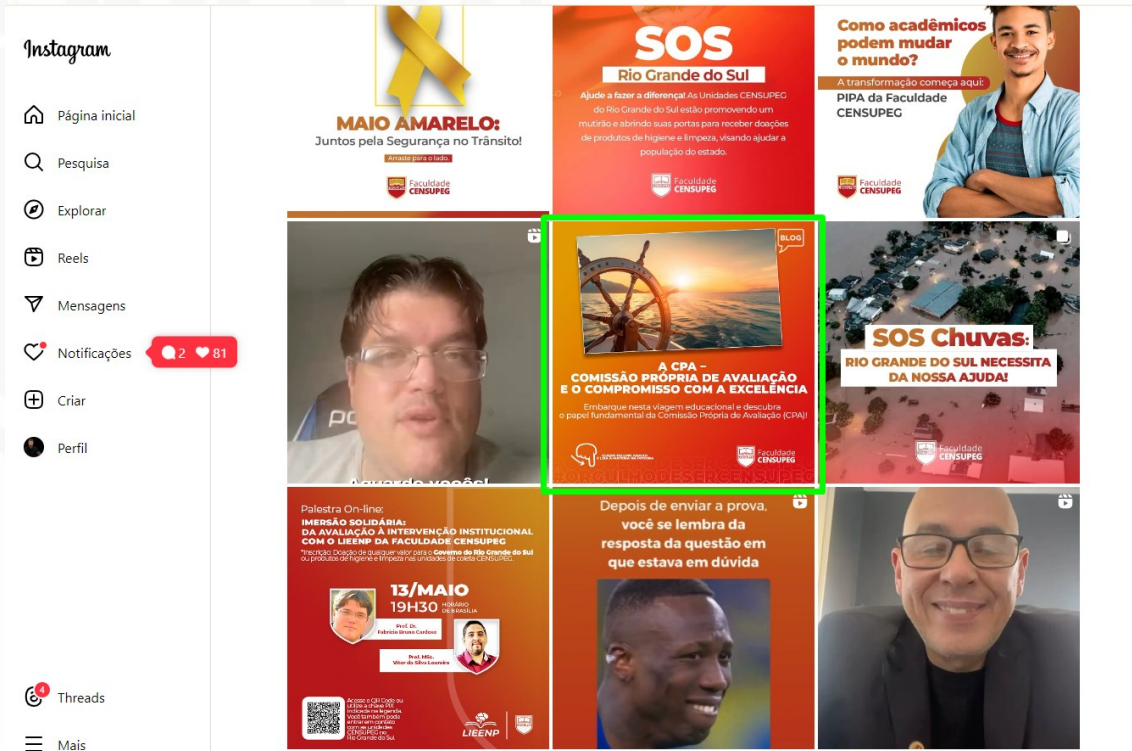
Instagram

Página inicial

Pesquisa

Explorar

Reels

Mensagens

Notificações

2 81

Criar

Perfil

4
Threads

Mais

MAIO AMARELO:
Juntos pela Segurança no Trânsito!

Arraste para o lado.

Faculdade CENSUPEG

SOS
Rio Grande do Sul

Ajude a fazer a diferença! As Unidades CENSUPEG do Rio Grande do Sul estão promovendo um mutirão e abrindo suas portas para receber doações de produtos de higiene e limpeza, visando ajudar a população do estado.

Faculdade CENSUPEG

Como acadêmicos podem mudar o mundo?

A transformação começa aqui:
PIPA da Faculdade CENSUPEG

Faculdade CENSUPEG

Aguardo vocês!

BLOG

A CPA – COMISSÃO PRÓPRIA DE AVALIAÇÃO E O COMPROMISSO COM A EXCELÊNCIA

Embarque nesta viagem educacional e descubra o papel fundamental da Comissão Própria de Avaliação (CPA)!

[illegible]

Faculdade CENSUPEG

#ORGULHODESERCENSUPEG

SOS Chuvas:
RIO GRANDE DO SUL NECESSITA DA NOSSA AJUDA!

Faculdade CENSUPEG

Palestra On-line:
IMERSÃO SOLIDÁRIA:
DA AVALIAÇÃO À INTERVENÇÃO INSTITUCIONAL COM O LIEENP DA FACULDADE CENSUPEG

*Inscrição: Doação de qualquer valor para o Governo do Rio Grande do Sul ou produtos de higiene e limpeza nas unidades de coleta CENSUPEG.

13/MAIO
19H30 HORÁRIO DE BRASÍLIA

Prof. Dr. Fabrício Bruno Cardoso

Prof. MSc. Vitor da Silva Loureiro

Acesse o QR Code ou utilize a chave PIX indicada na legenda. Você também pode entrar em contato com as unidades CENSUPEG no Rio Grande do Sul.

LIEENP

Depois de enviar a prova, você se lembra da resposta da questão em que estava em dúvida